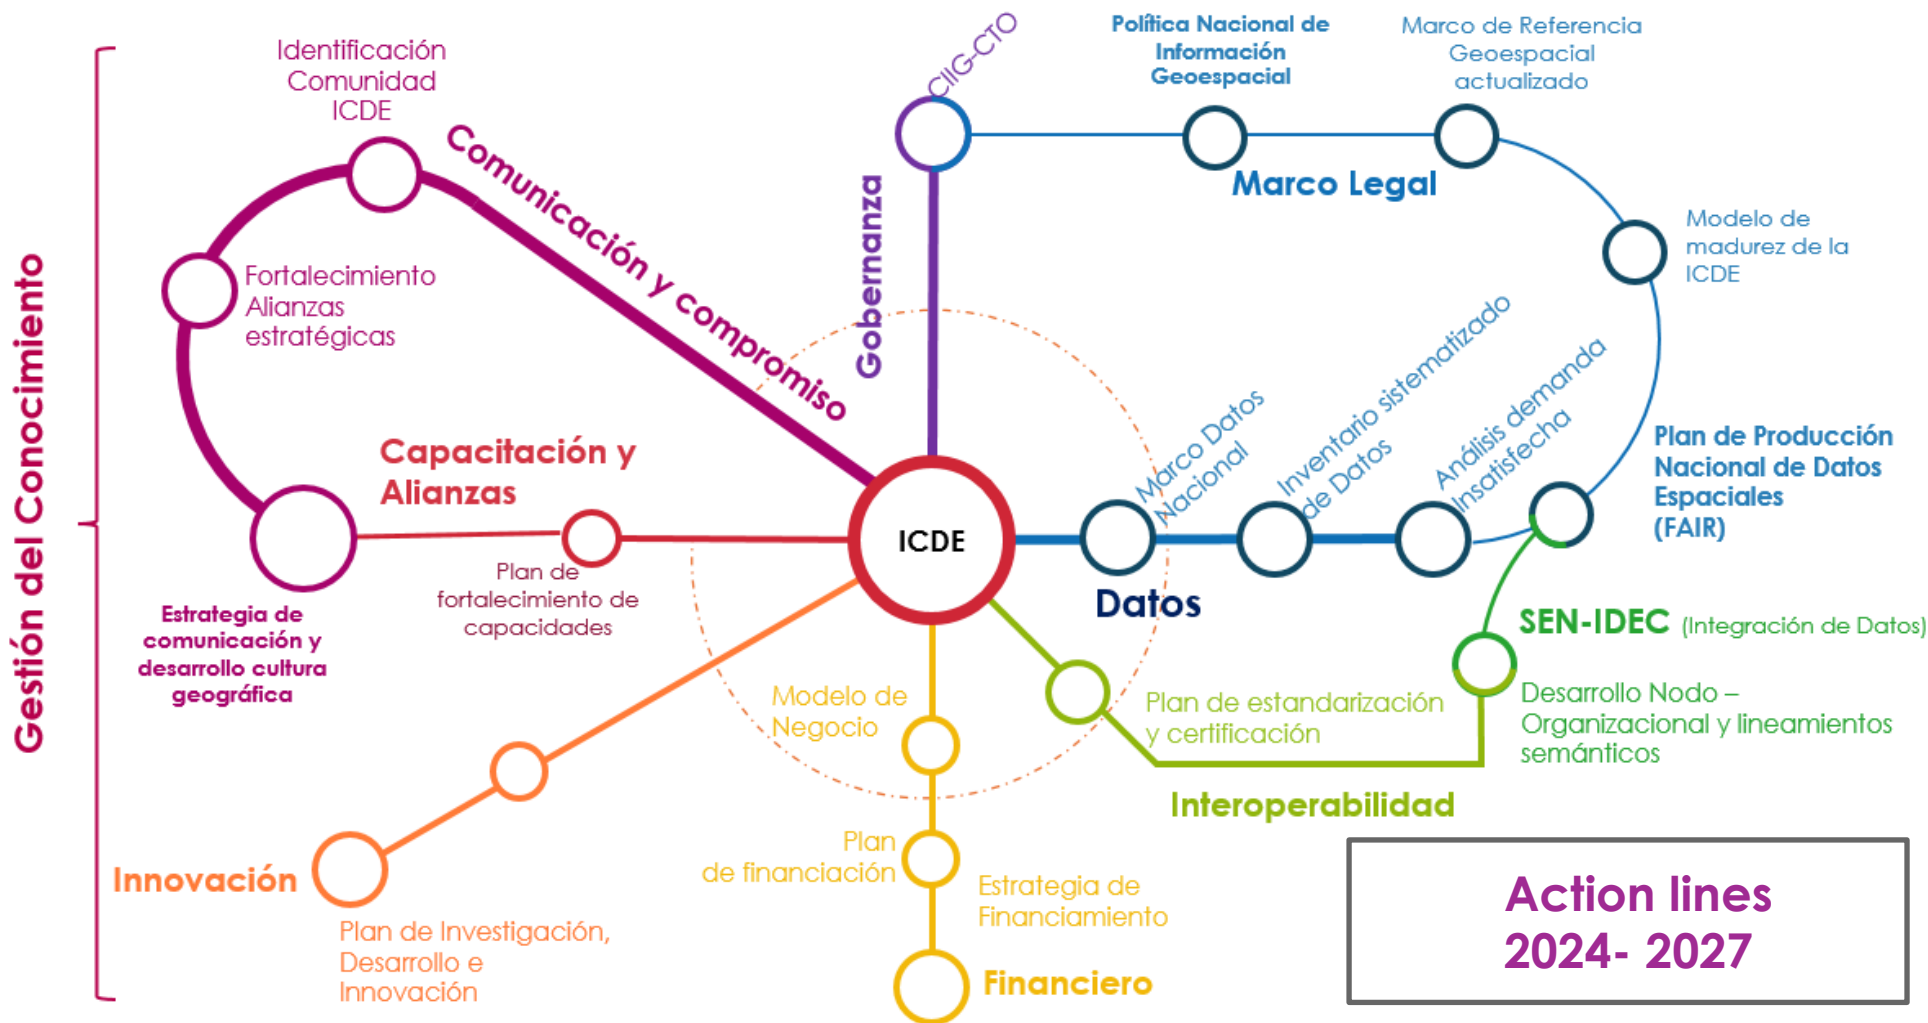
Gestión del Conocimiento

Identificación Comunidad ICDE

Comunicación y compromiso

Fortalecimiento Alianzas estratégicas

Capacitación y Alianzas

Estrategia de comunicación y desarrollo cultura geográfica

Plan de fortalecimiento de capacidades

CIIG-CTO

Gobernanza

Política Nacional de Información Geoespacial

Marco de Referencia Geoespacial actualizado

Marco Legal

Modelo de madurez de la ICDE

ICDE

Marco Datos Nacional

Inventario sistematizado de Datos

Análisis demanda insatisfecha

Plan de Producción Nacional de Datos Espaciales (FAIR)

Datos

SEN-IDEC (Integración de Datos)

Desarrollo Nodo – Organizacional y lineamientos semánticos

Plan de estandarización y certificación

Interoperabilidad

Modelo de Negocio

Plan de financiación

Estrategia de Financiamiento

Financiero

Innovación

Plan de Investigación, Desarrollo e Innovación

Action lines 2024- 2027